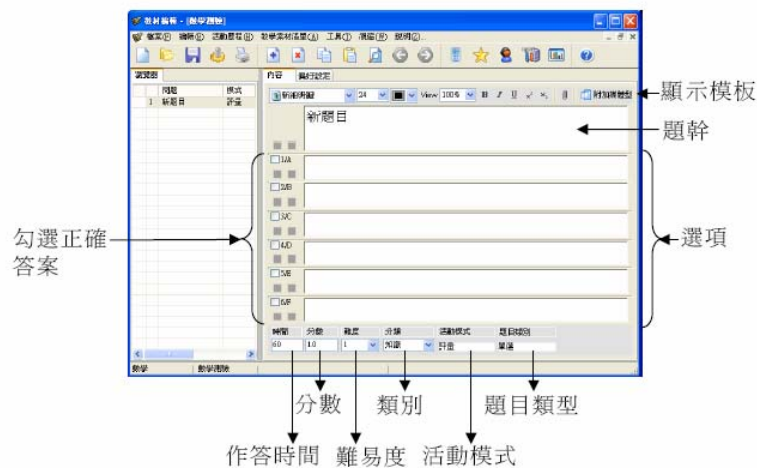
教材編輯 - [數學測驗]

檔案(F) 編輯(E) 活動屬性(B) 教學素材清單(A) 工具(T) 視窗(W) 說明(H)

瀏覽器

| 問題 | 模式 |
|---|---|
| 1 新題目 | 評量 |

內容 | 執行設定

新細明體 | 24 | View 100% | 附加模板

新題目

1/A
2/B
3/C
4/D
5/E
6/F

| 時間 | 分數 | 難度 | 分類 | 活動模式 | 題目類型 |
|---|---|---|---|---|---|
| 60 | 10 | 1 | 知識 | 評量 | 單選 |

數學 | 數學測驗

顯示模板
題幹
選項
勾選正確答案
分數
類別
題目類型
作答時間
難易度
活動模式